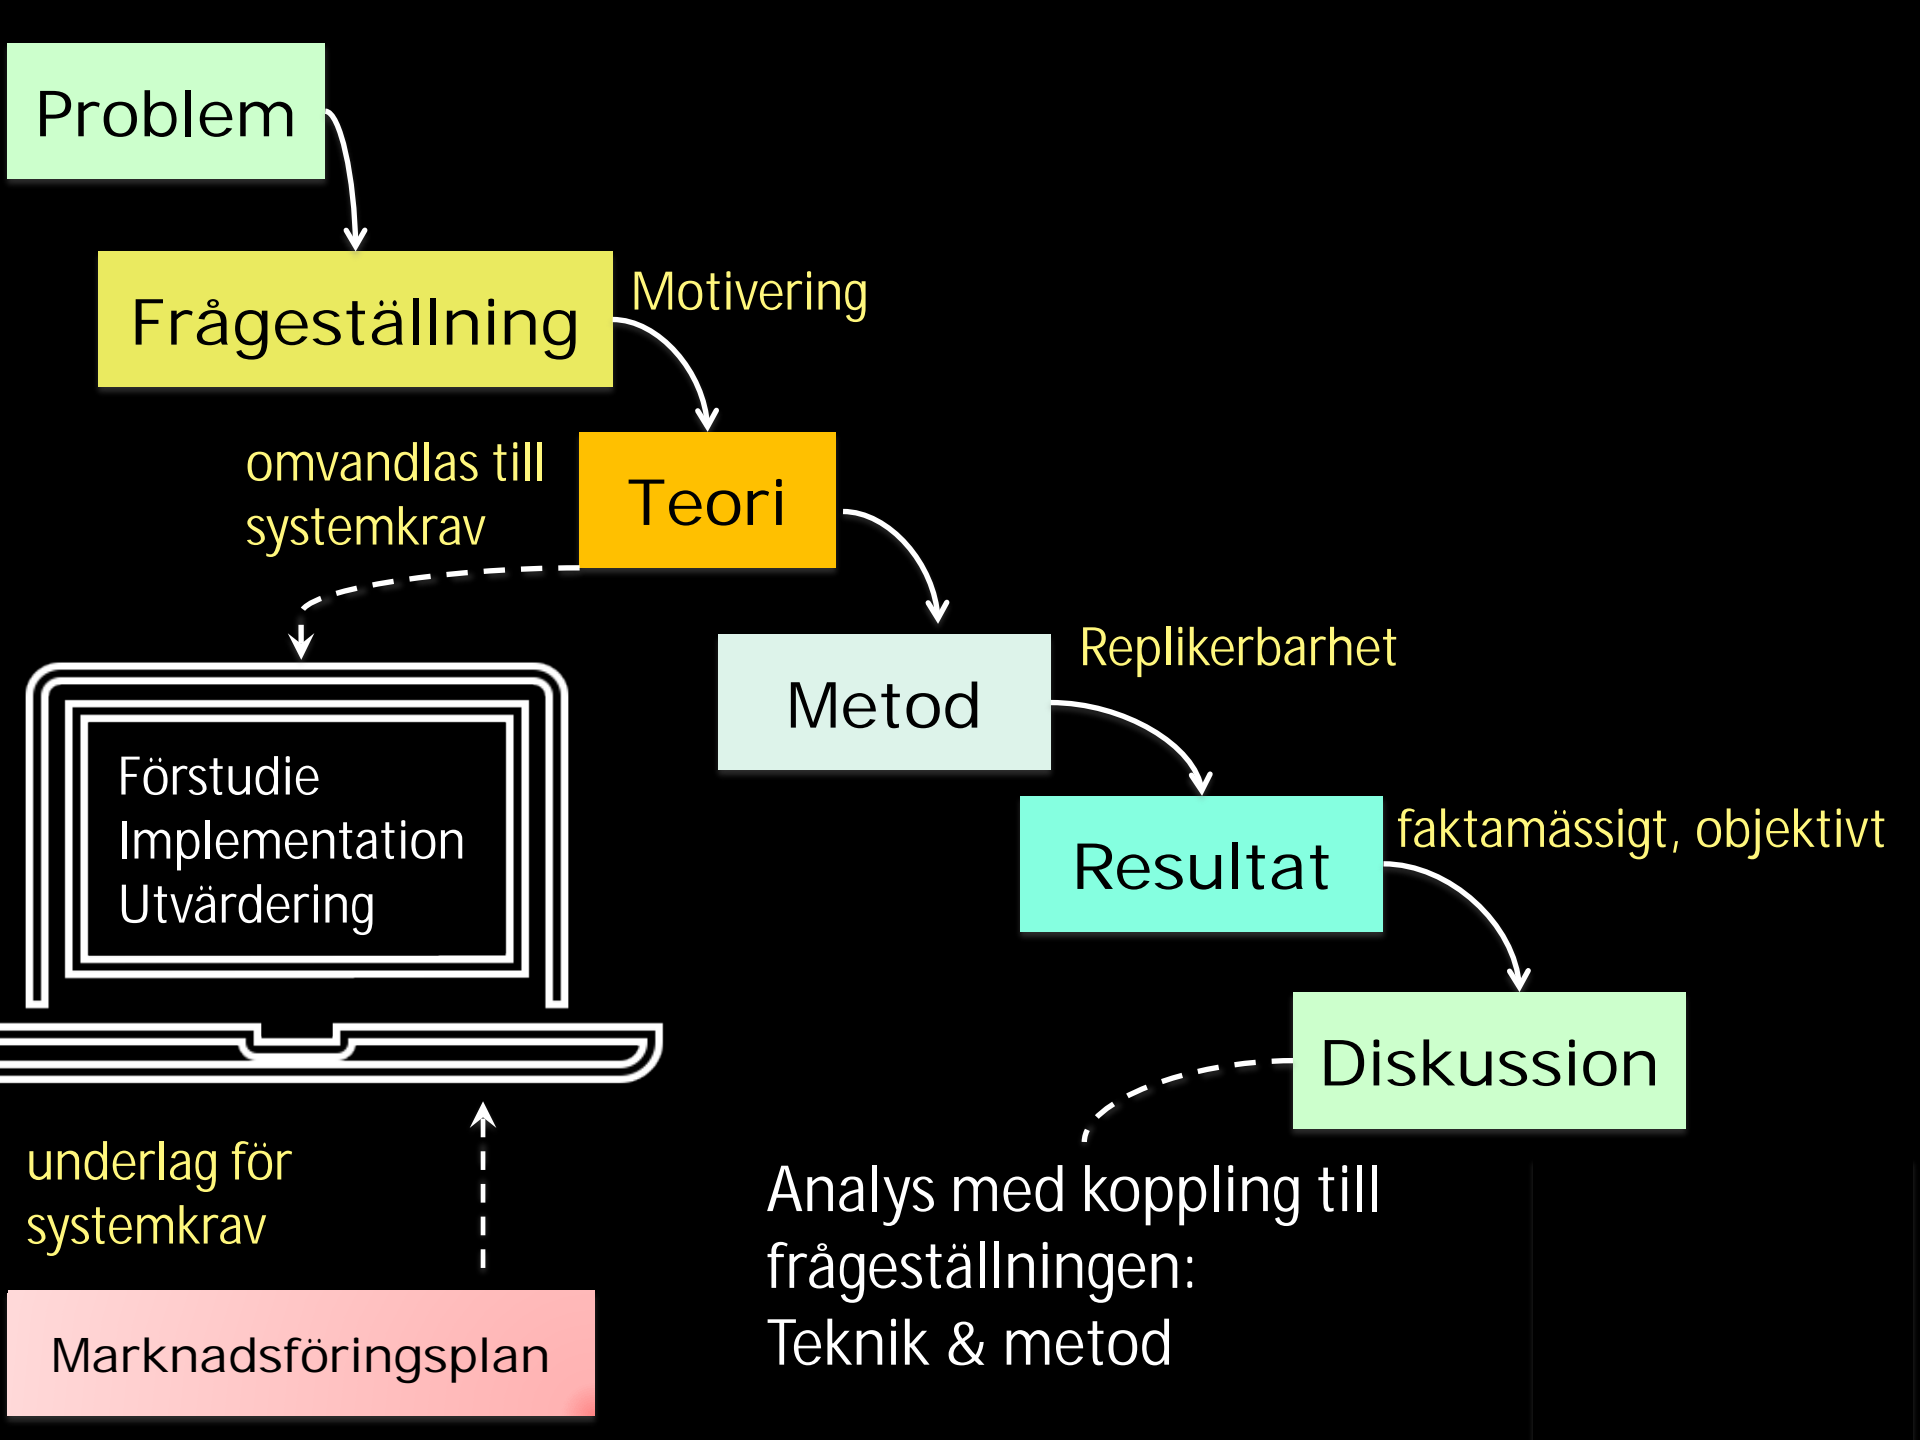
Problem

Frågeställning

Motivering

omvandlas till systemkrav

Teori

Förstudie
Implementation
Utvärdering

Metod

Replikerbarhet

Resultat

faktamässigt, objektivt

Diskussion

underlag för systemkrav

Marknadsföringsplan

Analys med koppling till frågeställningen:
Teknik & metod